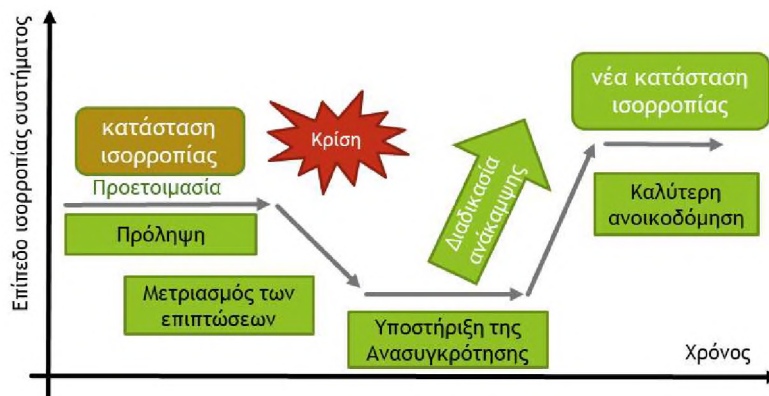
Επίπεδο ισορροπίας συστήματος

κατάσταση ισορροπίας

Κρίση

νέα κατάσταση ισορροπίας

Προετοιμασία

Πρόληψη

Διαδικασία ανάκαμψης

Καλύτερη ανοικοδόμηση

Μετριασμός των επιπτώσεων

Υποστήριξη της Ανασυγκρότησης

Χρόνος